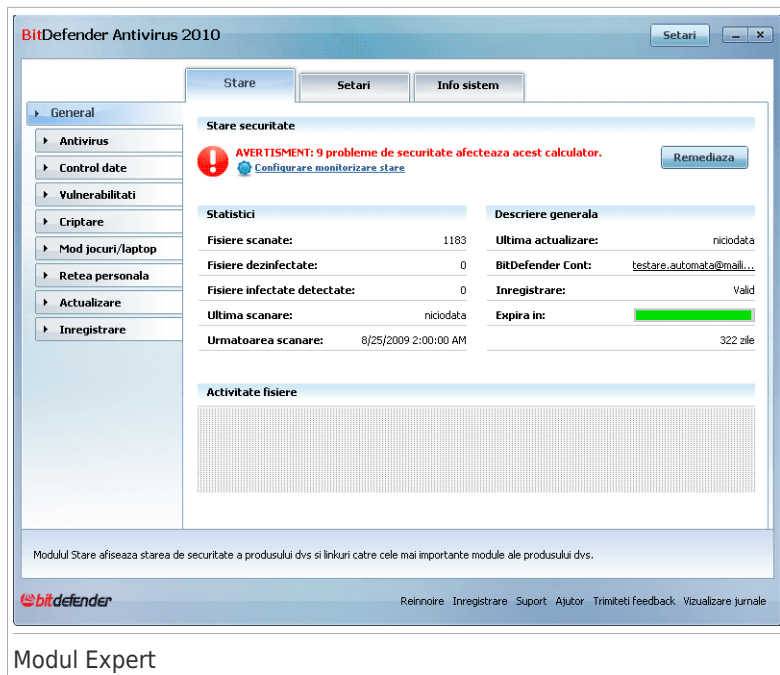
BitDefender Antivirus 2010

Setari

Stare
Setari
Info sistem

General
Antivirus
Control date
Vulnerabilitati
Criptare
Mod jocuri/laptop
Retea personala
Actualizare
Inregistrare

Stare securitate

AVERTISMENT: 9 probleme de securitate afecteaza acest calculator.
Configurare monitorizare stare

Remediaza

Statistici

| | |
|---|---|
| Fisiere scanate: | 1183 |
| Fisiere dezinfectate: | 0 |
| Fisiere infectate detectate: | 0 |
| Ultima scanare: | niciodata |
| Urmatoarea scanare: | 8/25/2009 2:00:00 AM |

Descriere generala

| | |
|---|---|
| Ultima actualizare: | niciodata |
| BitDefender Cont: | testare.automata@maili... |
| Inregistrare: | Valid |
| Expira in: | |
| | 322 zile |

Activitate fisiere

Modulul Stare afiseaza starea de securitate a produsului dvs si linkuri catre cele mai importante module ale produsului dvs.

bitdefender

Reinnoire Inregistrare Suport Ajutor Trimiteti feedback Vizualizare jurnale

Modul Expert